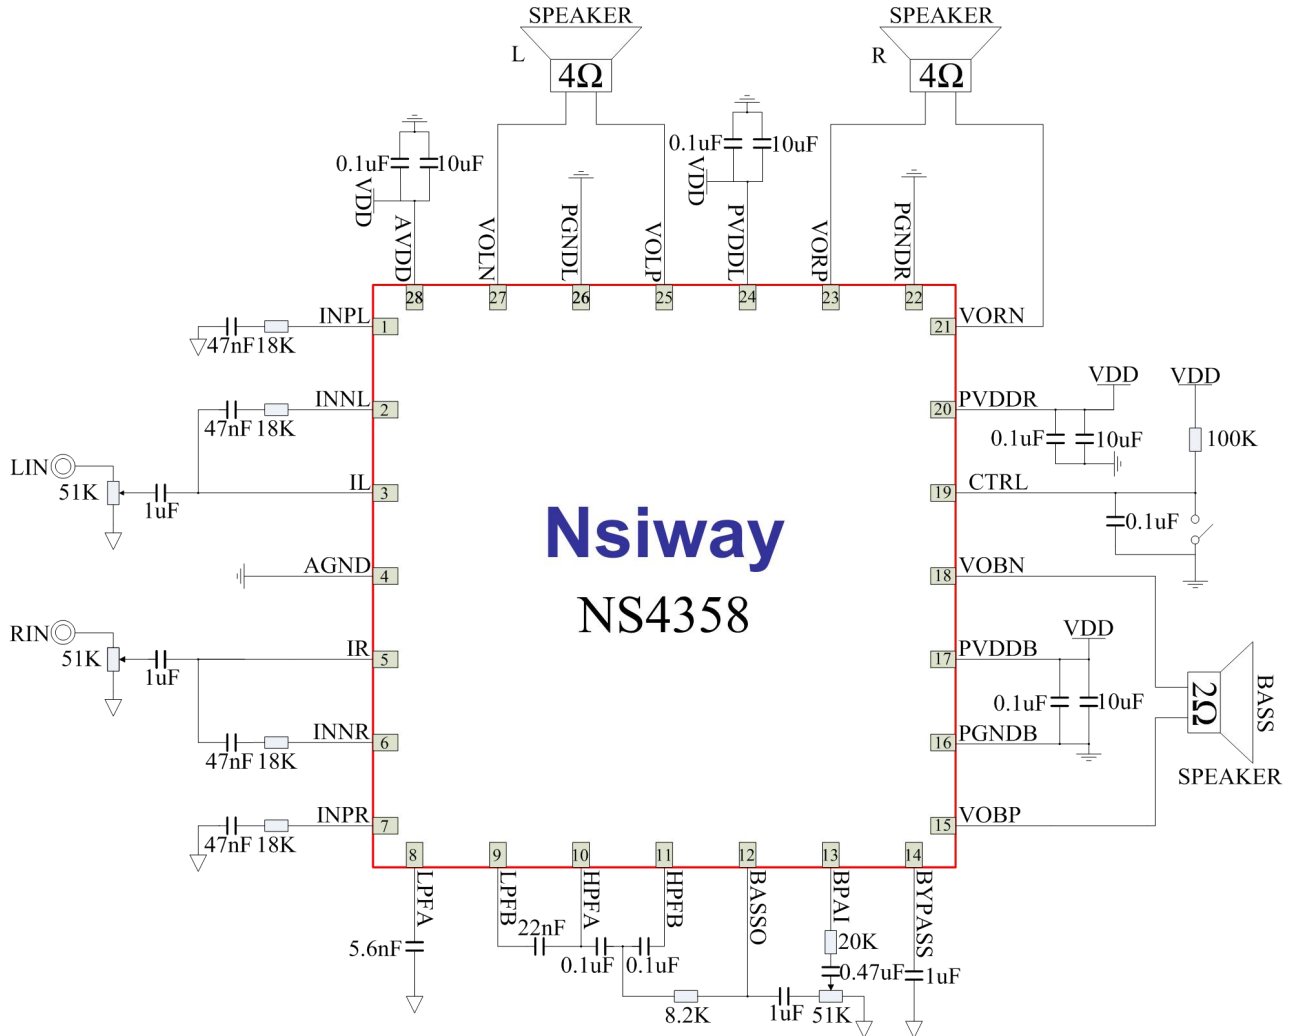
SPEAKER
L
4Ω
SPEAKER
R
4Ω
0.1uF 10uF
VDD
AVDD
VOLN
PGNDL
VOLP
0.1uF 10uF
VDD
PVDDL
VORP
PGNDR
28 27 26 25 24 23 22
INPL 1
47nF 18K
INNL 2
47nF 18K
LIN
51K
IL 3
1uF
AGND 4
RIN
51K
IR 5
1uF
INNR 6
47nF 18K
INPR 7
47nF 18K
21 VORN
VDD VDD
20 PVDDR
0.1uF 10uF
100K
19 CTRL
0.1uF
18 VOBN
VDD
17 PVDDB
0.1uF 10uF
2Ω
BASS
SPEAKER
16 PGNDB
15 VOBP
Nsiway
NS4358
8 9 10 11 12 13 14
LPFA
LPFB
HPFA
HPFB
BASSO
BPAI
BYPASS
5.6nF
22nF
0.1uF 0.1uF
20K
0.47uF 1uF
8.2K
1uF 51K